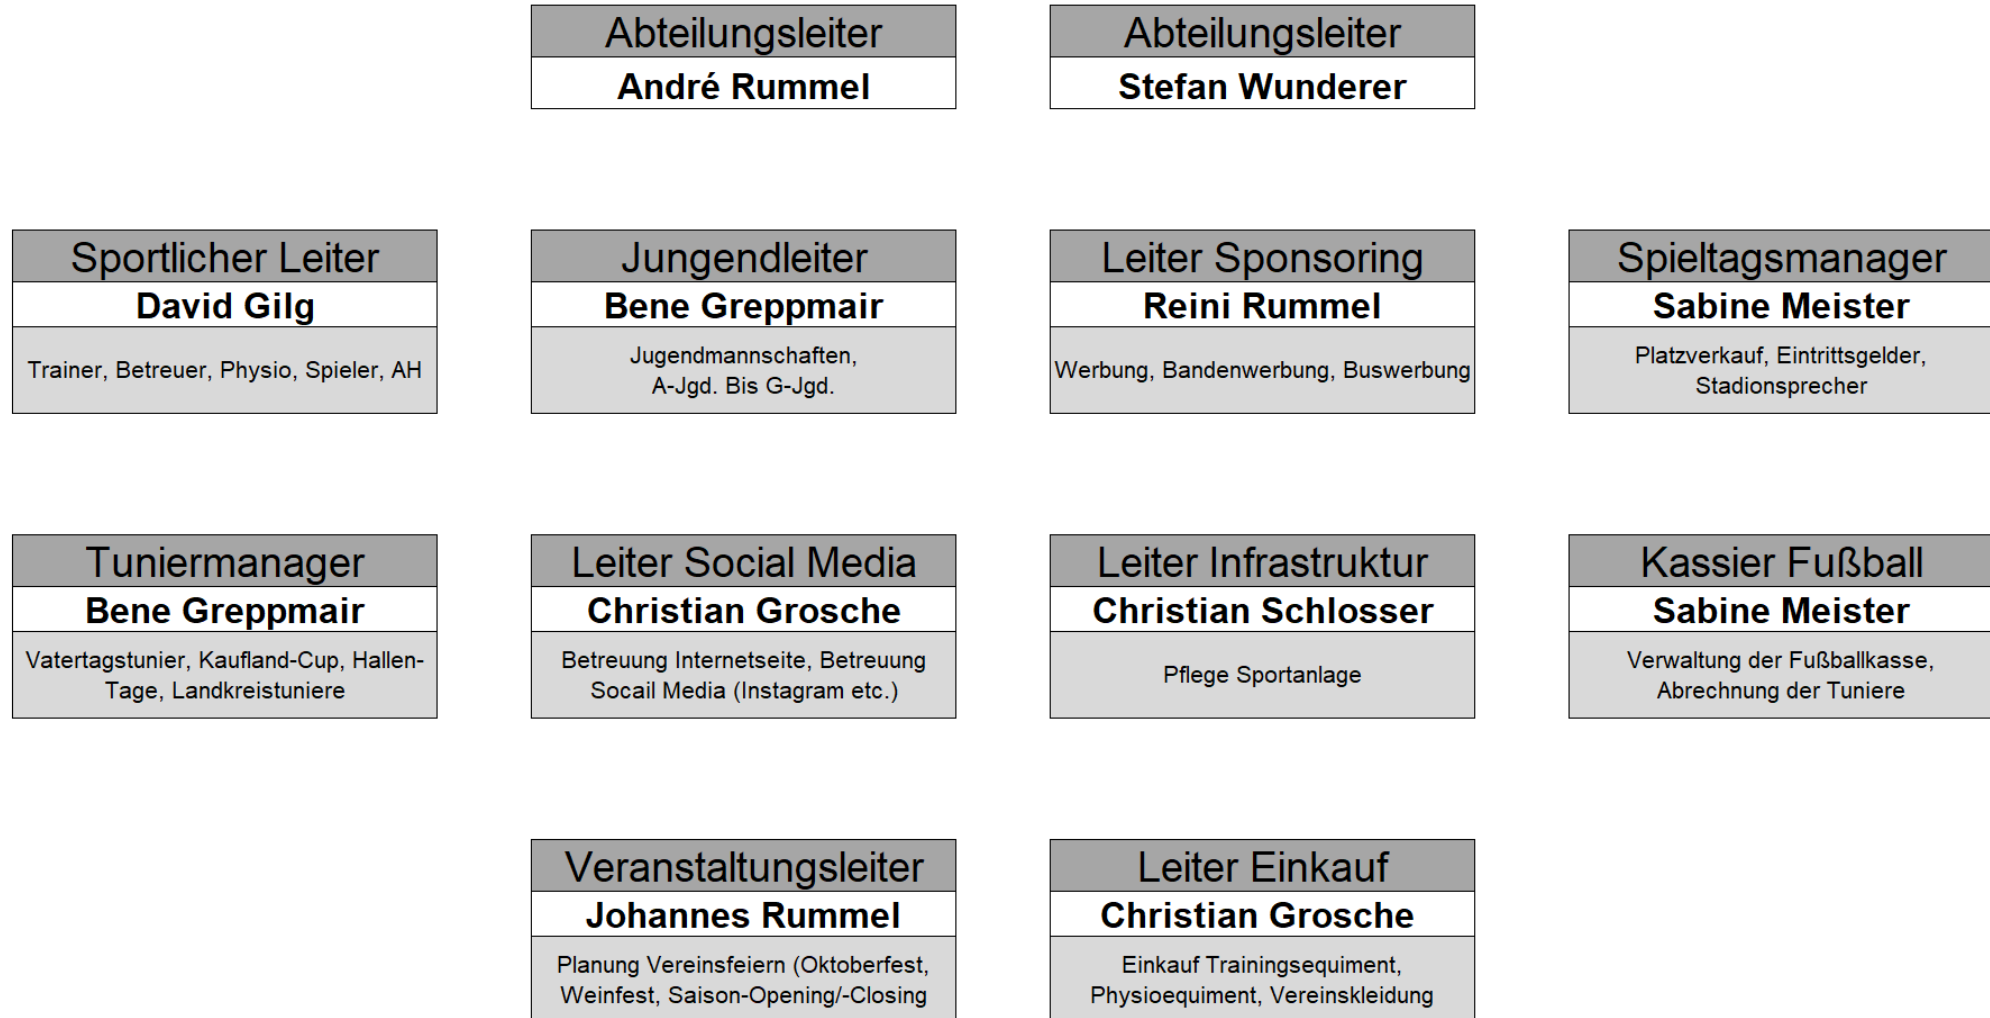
Abteilungsleiter
André Rummel

Abteilungsleiter
Stefan Wunderer

Sportlicher Leiter
David Gilg
Trainer, Betreuer, Physio, Spieler, AH

Jungendleiter
Bene Greppmair
Jugendmannschaften, A-Jgd. Bis G-Jgd.

Leiter Sponsoring
Reini Rummel
Werbung, Bandenwerbung, Buswerbung

Spieltagsmanager
Sabine Meister
Platzverkauf, Eintrittsgelder, Stadionsprecher

Tuniermanager
Bene Greppmair
Vatertagstunier, Kaufland-Cup, Hallen-Tage, Landkreistuniere

Leiter Social Media
Christian Grosche
Betreuung Internetseite, Betreuung Socail Media (Instagram etc.)

Leiter Infrastruktur
Christian Schlosser
Pflege Sportanlage

Kassier Fußball
Sabine Meister
Verwaltung der Fußballkasse, Abrechnung der Tuniere

Veranstaltungsleiter
Johannes Rummel
Planung Vereinsfeiern (Oktoberfest, Weinfest, Saison-Opening/-Closing

Leiter Einkauf
Christian Grosche
Einkauf Trainingsequiment, Physioequiment, Vereinskleidung